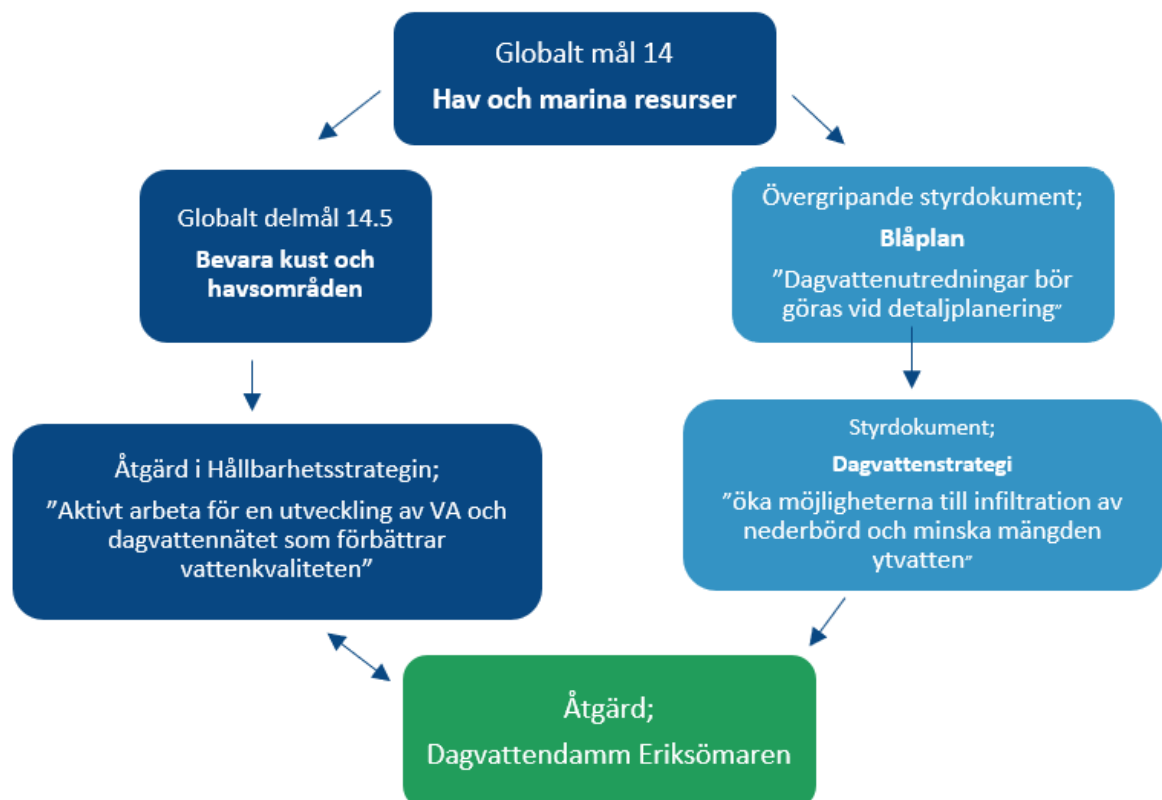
Globalt mål 14

Hav och marina resurser

Globalt delmål 14.5

Bevara kust och havsområden

Övergripande styrdokument;

Blåplan

”Dagvattenutredningar bör göras vid detaljplanering”

Åtgärd i Hållbarhetsstrategin;

”Aktivt arbeta för en utveckling av VA och dagvattennätet som förbättrar vattenkvaliteten”

Styrdokument;

Dagvattenstrategi

”öka möjligheterna till infiltration av nederbörd och minska mängden ytvatten”

Åtgärd;

Dagvattendamm Eriksömaren